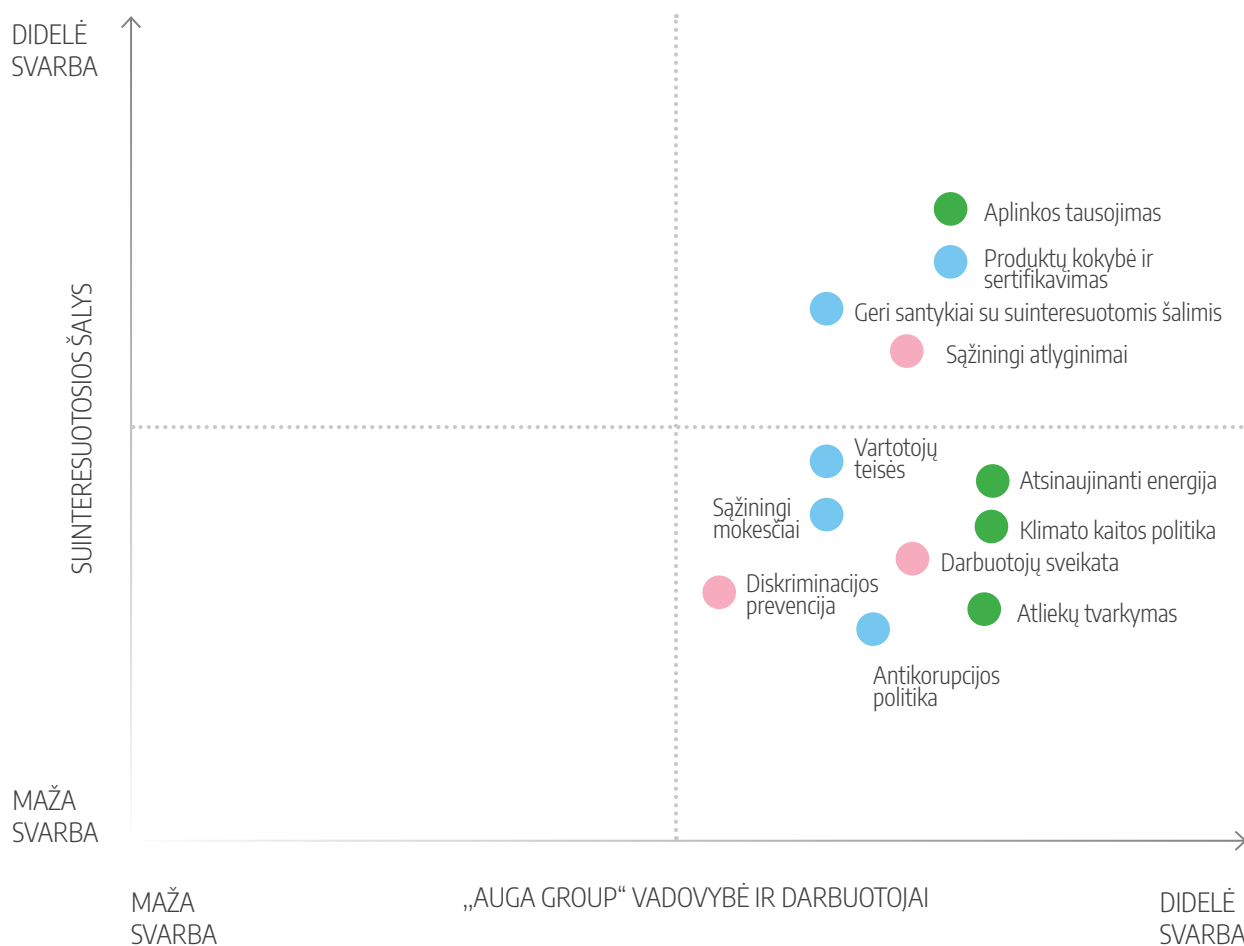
DIDELĖ SVARBA

SUINTERESUOTOSIOS ŠALYS

MAŽA SVARBA

Aplinkos tausojimas

Produktų kokybė ir sertifikavimas

Geri santykiai su suinteresuotomis šalimis

Sąžiningi atlyginimai

Vartotojų teisės

Atsinaujinanti energija

Sąžiningi mokesčiai

Klimato kaitos politika

Darbuotojų sveikata

Diskriminacijos prevencija

Atliekų tvarkymas

Antikorupcijos politika

MAŽA SVARBA

„AUGA GROUP“ VADOVYBĖ IR DARBUOTOJAI

DIDELĖ SVARBA